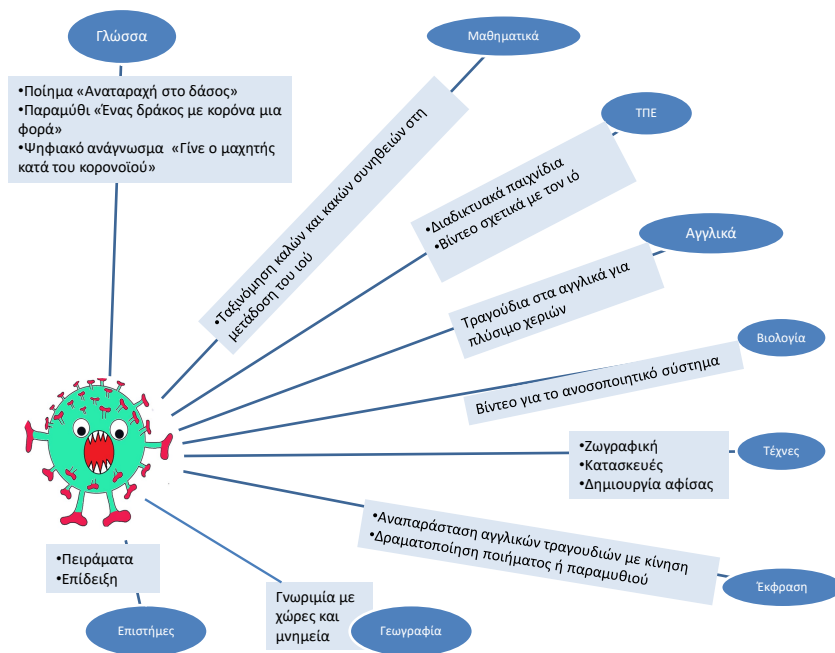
Γλώσσα

•Ποίημα «Αναταραχή στο δάσος»
•Παραμύθι «Ένας δράκος με κορόνα μια φορά»
•Ψηφιακό ανάγνωσμα «Γίνε ο μαχητής κατά του κορονοϊού»

Μαθηματικά

•Ταξινόμηση καλών και κακών συνηθειών στη μετάδοση του ιού

ΤΠΕ

•Διαδικτυακά παιχνίδια
•Βίντεο σχετικά με τον ιό

Αγγλικά

Τραγούδια στα αγγλικά για πλύσιμο χεριών

Βιολογία

Βίντεο για το ανοσοποιητικό σύστημα

•Ζωγραφική
•Κατασκευές
•Δημιουργία αφίσας

Τέχνες

•Αναπαράσταση αγγλικών τραγουδιών με κίνηση
•Δραματοποίηση ποιήματος ή παραμυθιού

Έκφραση

•Πειράματα
•Επίδειξη

Επιστήμες

Γνωριμία με χώρες και μνημεία

Γεωγραφία